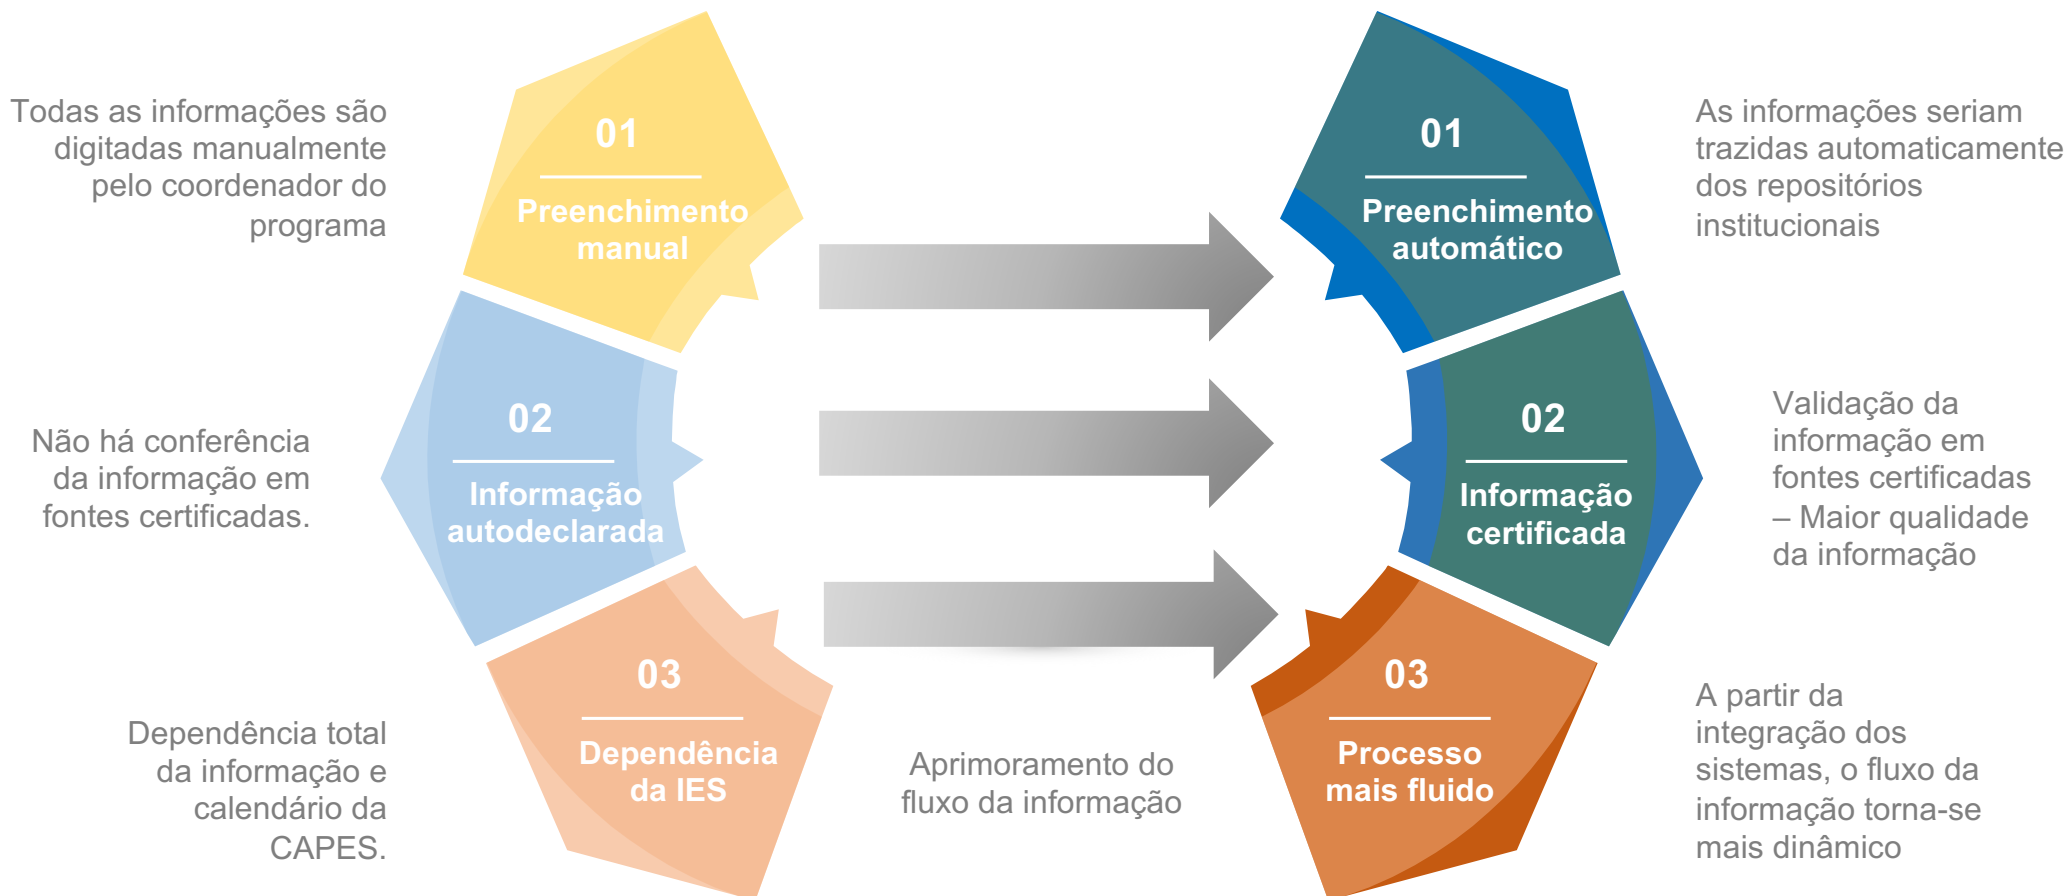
Todas as informações são digitadas manualmente pelo coordenador do programa

01
Preenchimento manual

Não há conferência da informação em fontes certificadas.

02
Informação autodeclarada

Dependência total da informação e calendário da CAPES.

03
Dependência da IES

Aprimoramento do fluxo da informação

01
Preenchimento automático

As informações seriam trazidas automaticamente dos repositórios institucionais

02
Informação certificada

Validação da informação em fontes certificadas – Maior qualidade da informação

03
Processo mais fluido

A partir da integração dos sistemas, o fluxo da informação torna-se mais dinâmico